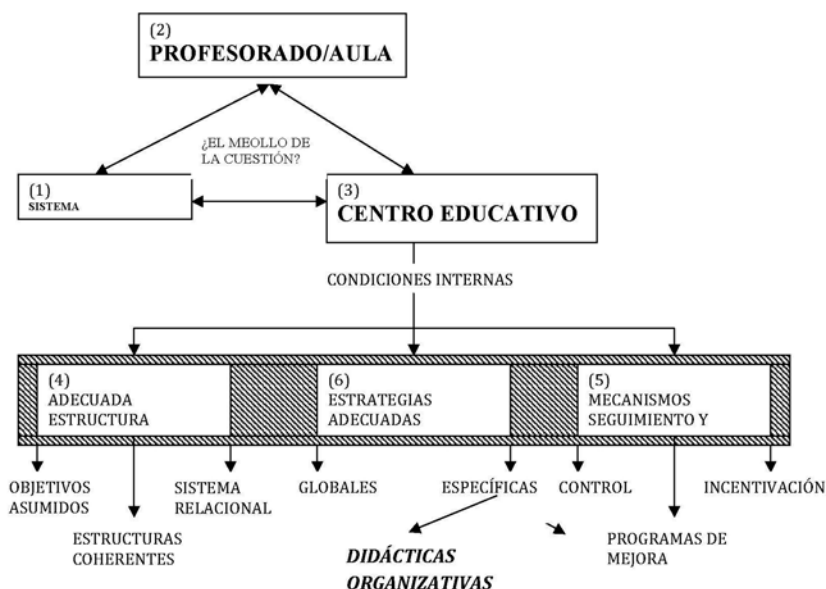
(2)
PROFESORADO/AULA

¿EL MEOLLO DE LA CUESTIÓN?

(1)
SISTEMA

(3)
CENTRO EDUCATIVO

CONDICIONES INTERNAS

(4)
ADECUADA ESTRUCTURA

(6)
ESTRATEGIAS ADECUADAS

(5)
MECANISMOS SEGUIMIENTO Y

OBJETIVOS ASUMIDOS

ESTRUCTURAS COHERENTES

SISTEMA RELACIONAL

GLOBALES

ESPECÍFICAS

CONTROL

INCENTIVACIÓN

DIDÁCTICAS

ORGANIZATIVAS

PROGRAMAS DE MEJORA